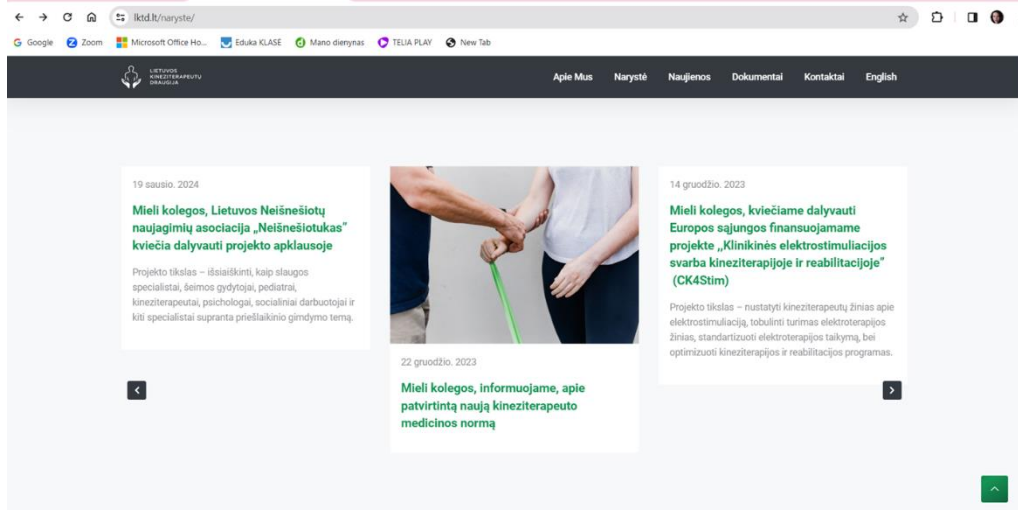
lktd.lt/naryste/

Google Zoom Microsoft Office Ho... Eduka KLASE Mano dienynas TELIA PLAY New Tab

LIETUVOS KINEZITERAPEUTŲ DRAUGIJA

Apie Mus Narystė Naujienos Dokumentai Kontaktai English

19 sausio. 2024

Mieli kolegos, Lietuvos Neišnešiotų naujagimių asociacija „Neišnešiotukas" kviečia dalyvauti projekto apklausoje

Projekto tikslas – išsiaiškinti, kaip slaugos specialistai, šeimos gydytojai, pediatrai, kineziterapeutai, psichologai, socialiniai darbuotojai ir kiti specialistai supranta priešlaikinio gimdymo temą.

22 gruodžio. 2023

Mieli kolegos, informuojame, apie patvirtintą naują kineziterapeuto medicinos normą

14 gruodžio. 2023

Mieli kolegos, kviečiame dalyvauti Europos sąjungos finansuojamame projekte „Klinikinės elektrostimuliacijos svarba kineziterapijoje ir reabilitacijoje" (CK4Stim)

Projekto tikslas – nustatyti kineziterapeutų žinias apie elektrostimuliaciją, tobulinti turimas elektroterapijos žinias, standartizuoti elektroterapijos taikymą, bei optimizuoti kineziterapijos ir reabilitacijos programas.